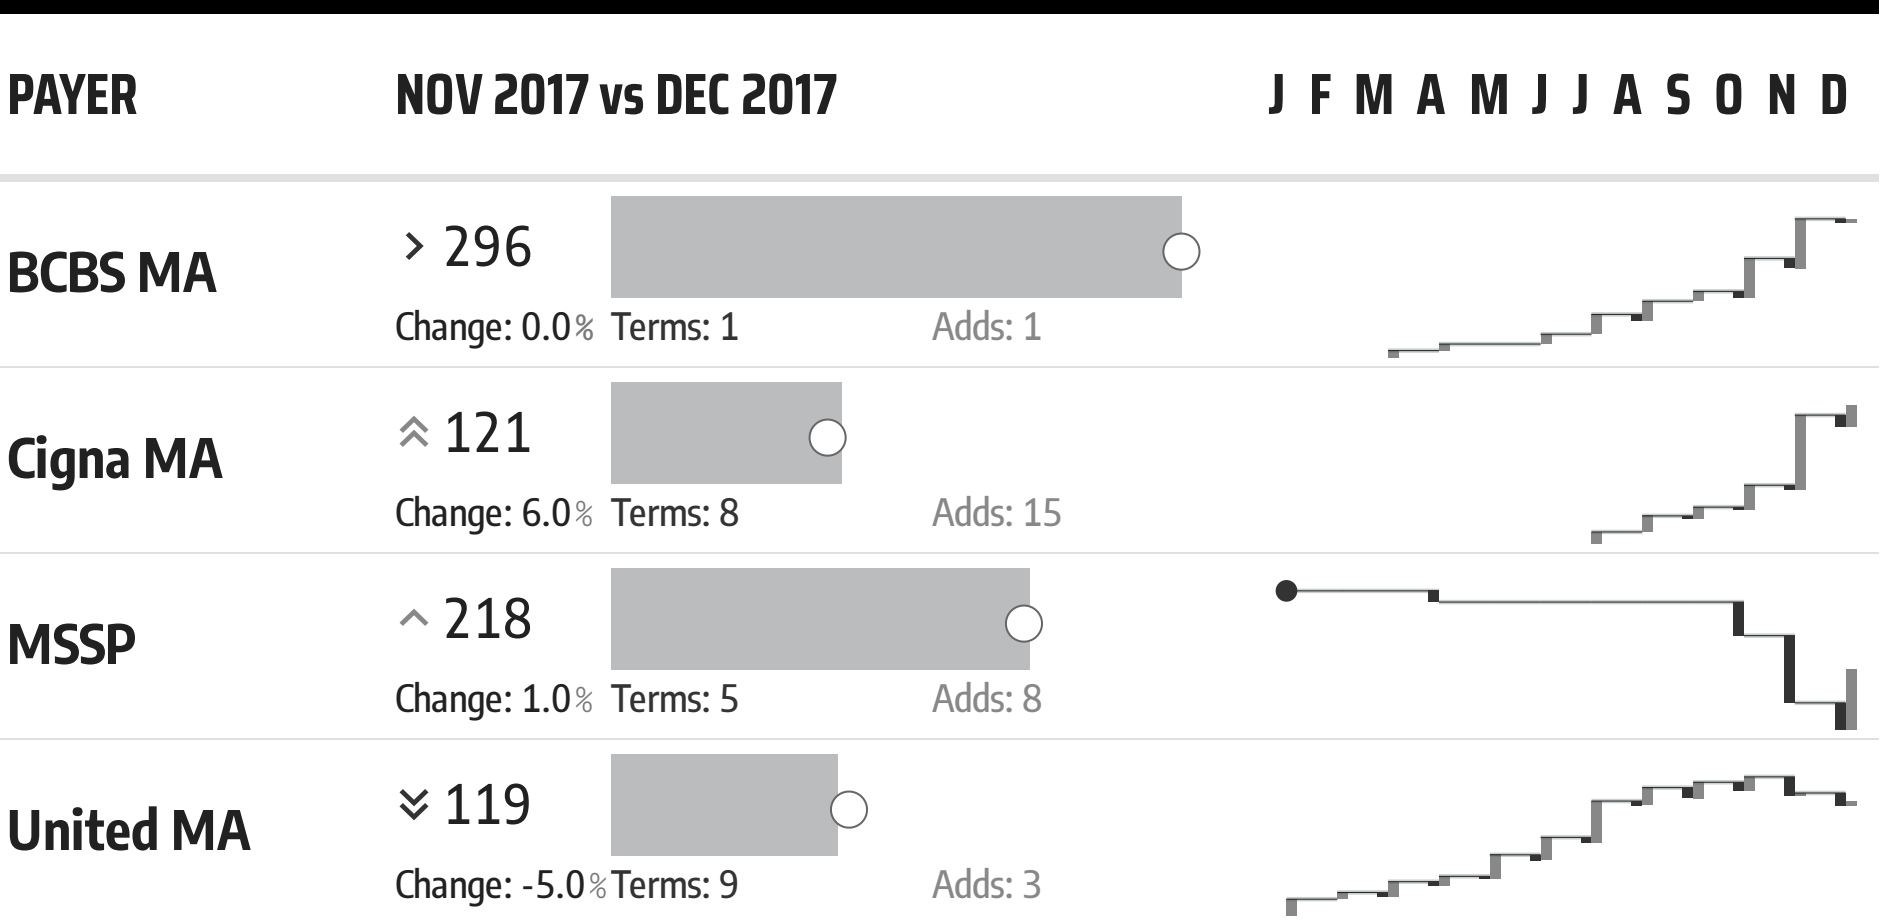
| PAYER | NOV 2017 vs DEC 2017 | J F M A M J J A S O N D |
|---|---|---|
| BCBS MA | › 296<br>Change: 0.0% Terms: 1 Adds: 1 | |
| Cigna MA | ⌃⌃ 121<br>Change: 6.0% Terms: 8 Adds: 15 | |
| MSSP | ^ 218<br>Change: 1.0% Terms: 5 Adds: 8 | |
| United MA | ⌄⌄ 119<br>Change: -5.0% Terms: 9 Adds: 3 | |